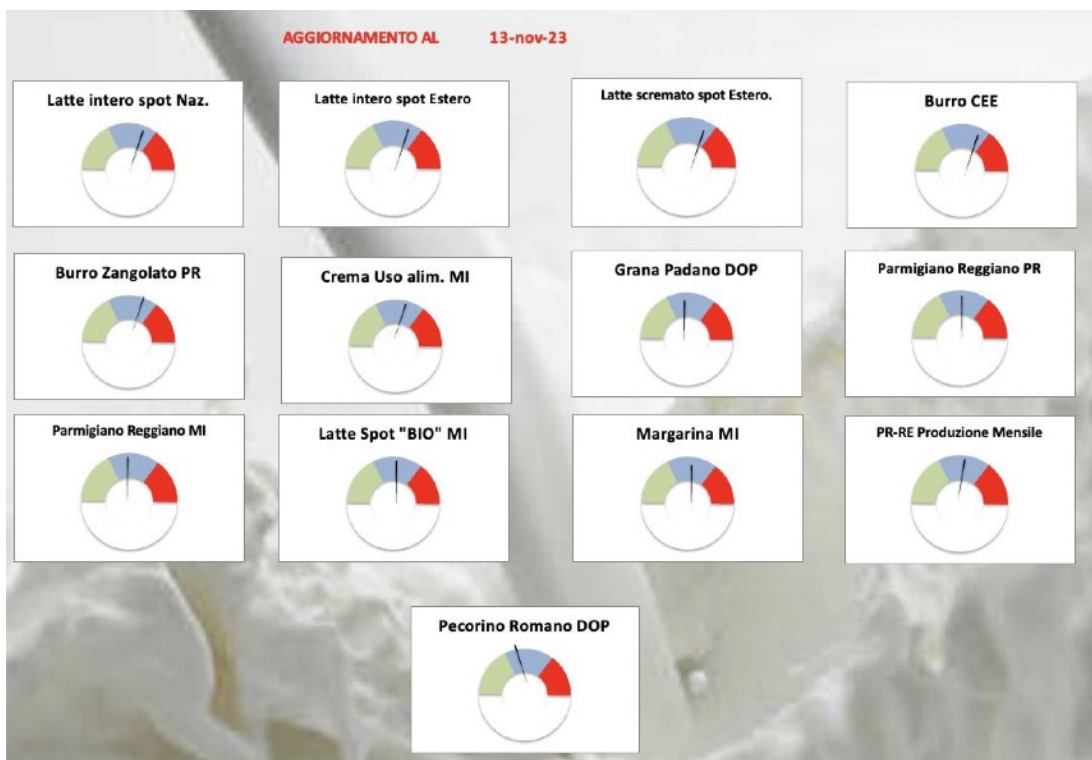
AGGIORNAMENTO AL 13-nov-23

Latte intero spot Naz.

Latte intero spot Estero

Latte scremato spot Estero.

Burro CEE

Burro Zangolato PR

Crema Uso alim. MI

Grana Padano DOP

Parmigiano Reggiano PR

Parmigiano Reggiano MI

Latte Spot "BIO" MI

Margarina MI

PR-RE Produzione Mensile

Pecorino Romano DOP